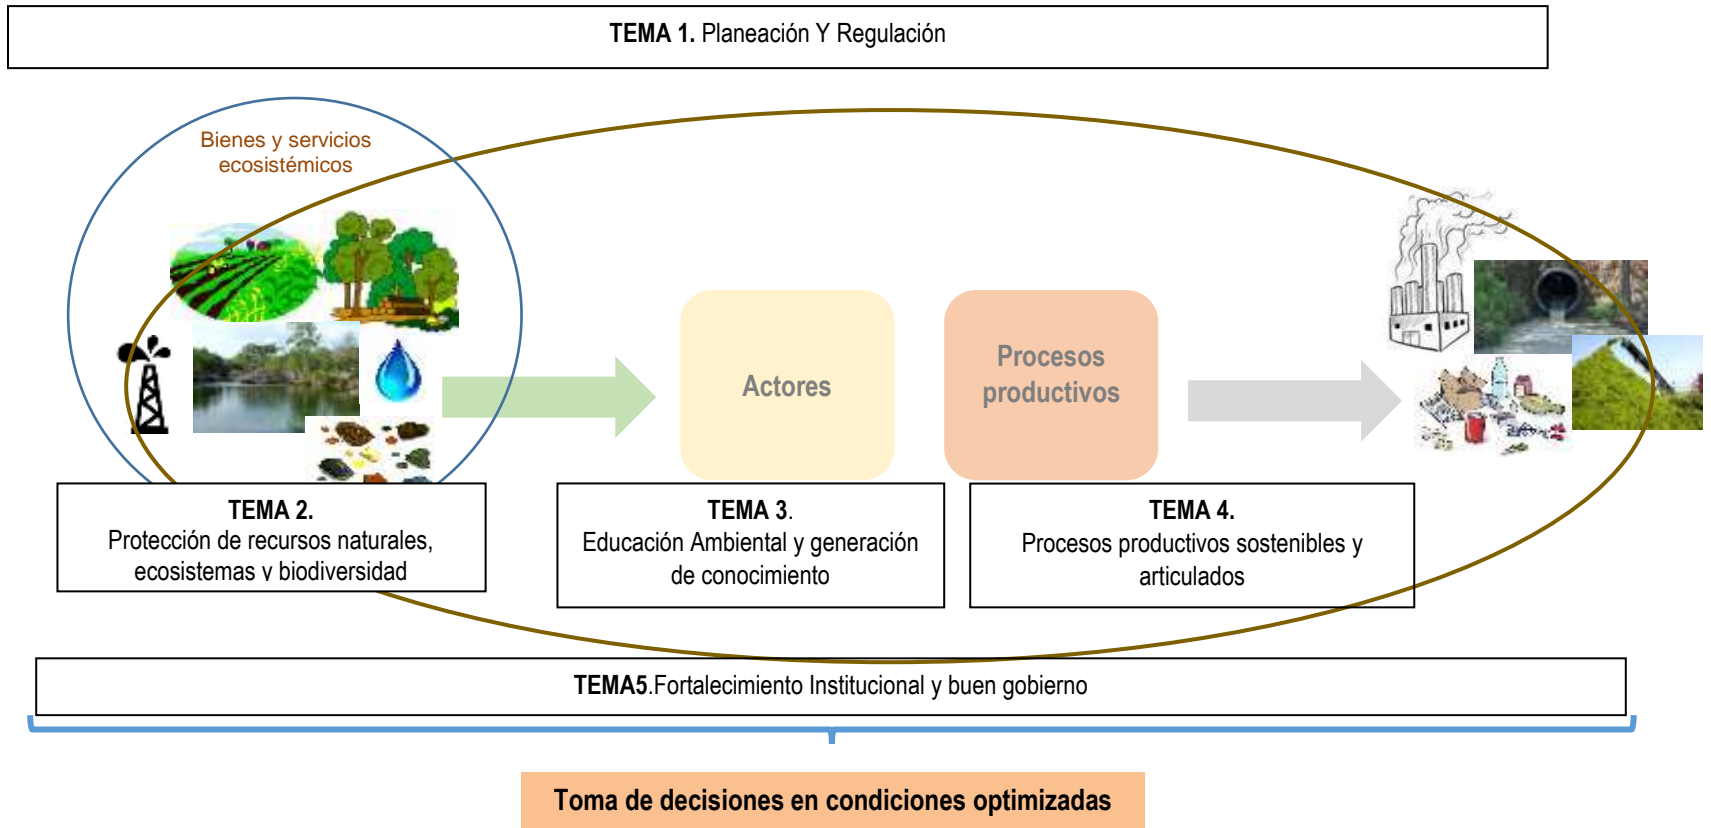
TEMA 1. Planeación Y Regulación

Bienes y servicios ecosistémicos

Actores

Procesos productivos

TEMA 2.
Protección de recursos naturales, ecosistemas v biodiversidad

TEMA 3.
Educación Ambiental y generación de conocimiento

TEMA 4.
Procesos productivos sostenibles y articulados

TEMA5.Fortalecimiento Institucional y buen gobierno

Toma de decisiones en condiciones optimizadas